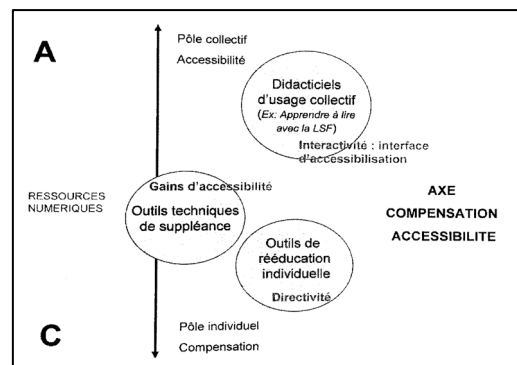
A

Pôle collectif
Accessibilité

Didacticiels d'usage collectif
(Ex: Apprendre à lire avec la LSF)

Interactivité : interface d'accessibilisation

RESSOURCES NUMERIQUES

Gains d'accessibilité

Outils techniques de suppléance

AXE
COMPENSATION
ACCESSIBILITE

Outils de rééducation individuelle

Directivité

C

Pôle individuel
Compensation